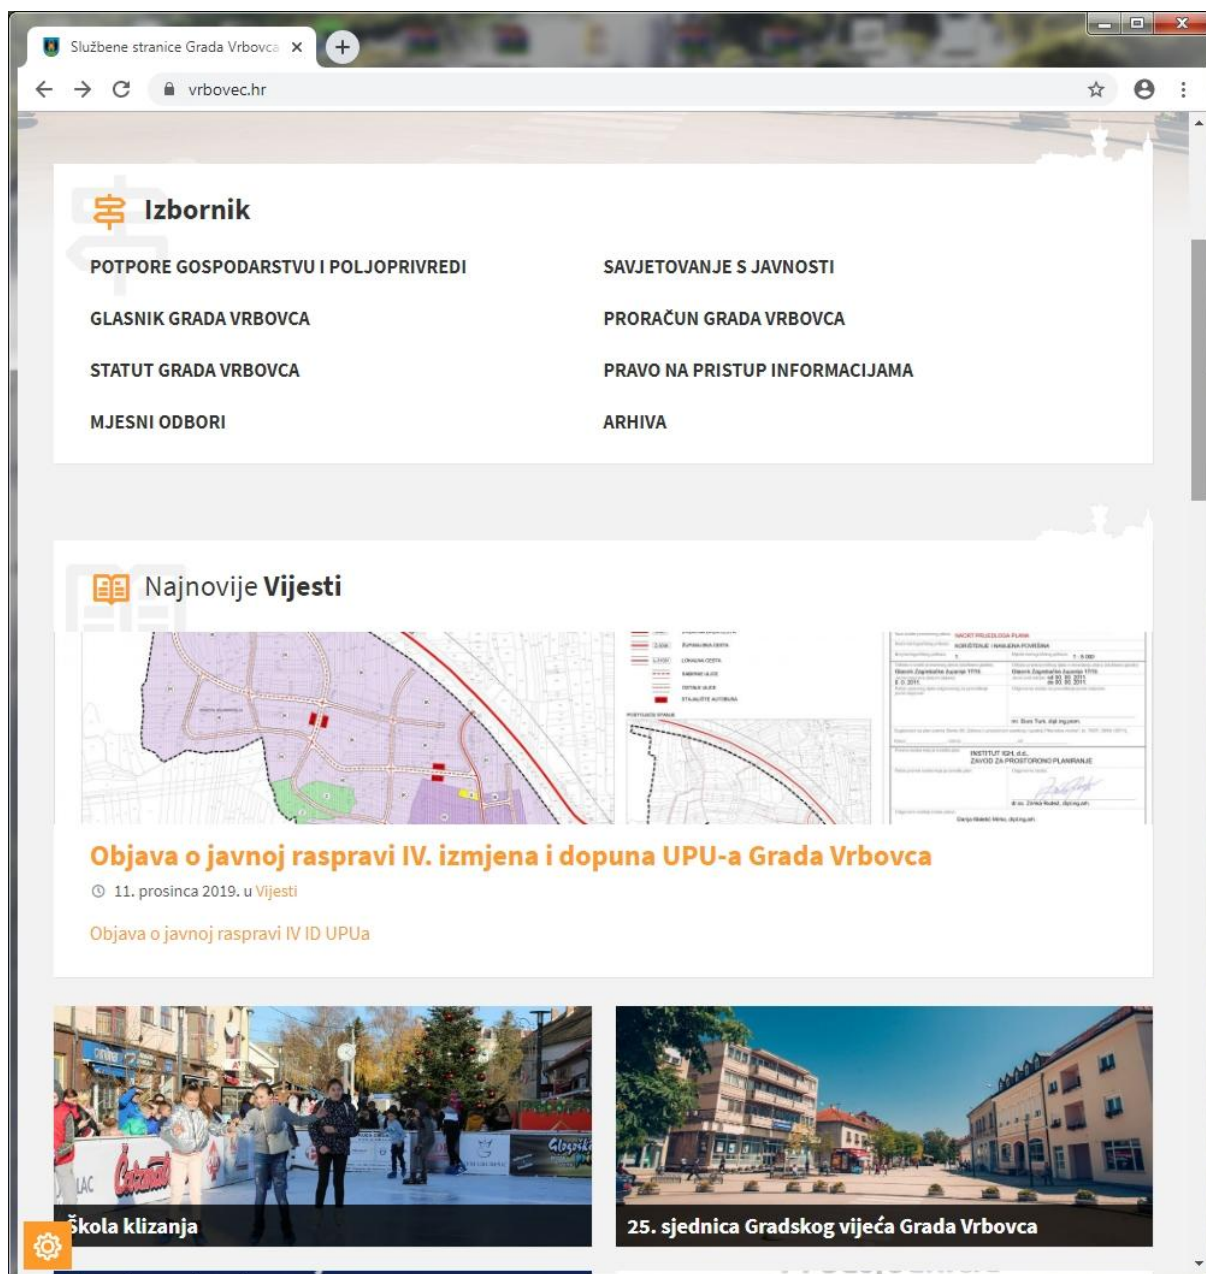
Službene stranice Grada Vrbovca

vrbovec.hr

Izbornik

POTPORE GOSPODARSTVU I POLJOPRIVREDI

SAVJETOVANJE S JAVNOSTI

GLASNIK GRADA VRBOVCA

PRORAČUN GRADA VRBOVCA

STATUT GRADA VRBOVCA

PRAVO NA PRISTUP INFORMACIJAMA

MJESNI ODBORI

ARHIVA

Najnovije Vijesti

Objava o javnoj raspravi IV. izmjena i dopuna UPU-a Grada Vrbovca

11. prosinca 2019. u Vijesti

Objava o javnoj raspravi IV ID UPUa

Škola klizanja

25. sjednica Gradskog vijeća Grada Vrbovca